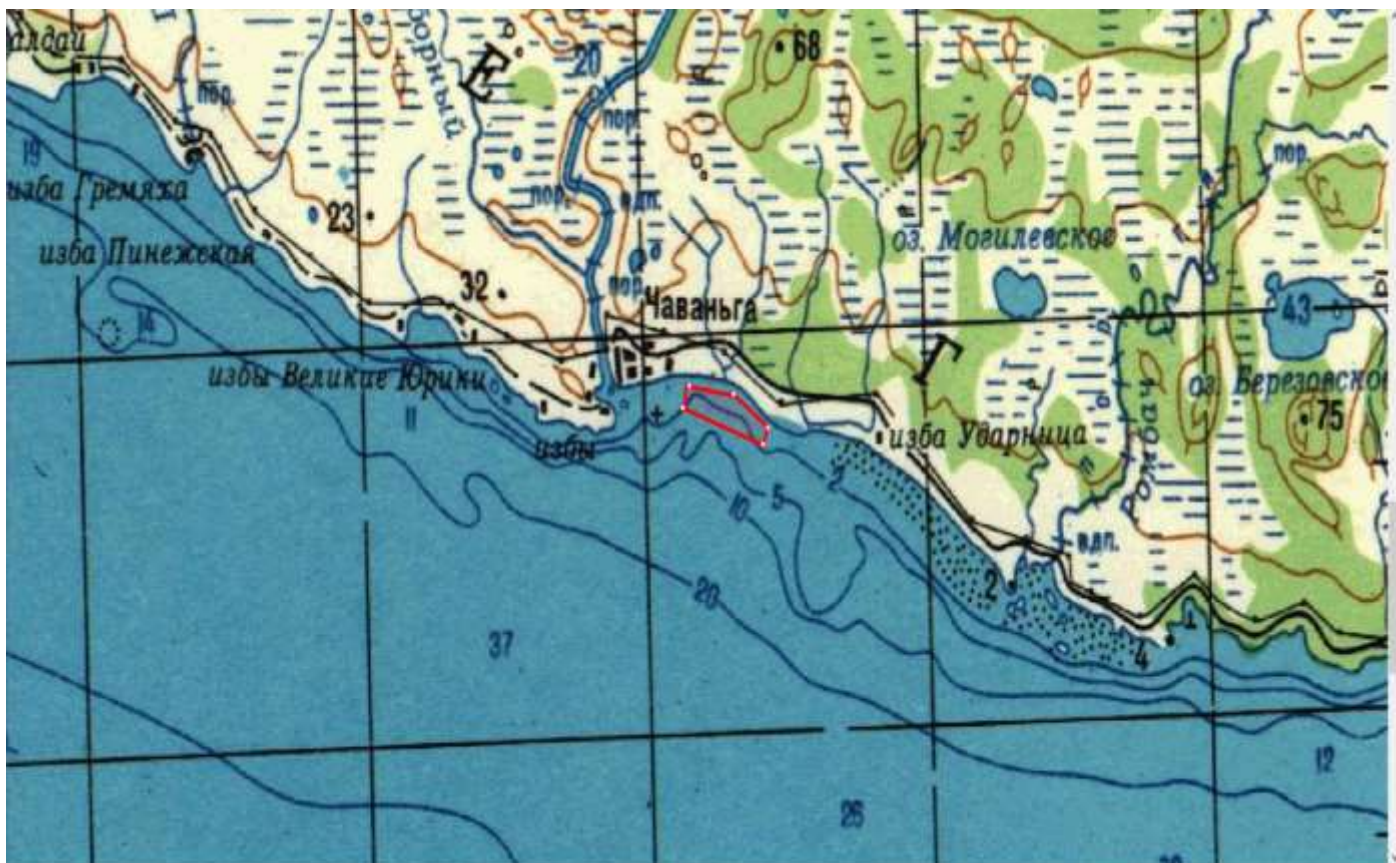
алдаи
пор.
Е
20
68
19
ызба Гремяха
23
пор.
пор.
вдп.
изба Пинежская
32
пор.
Чаваньга
оз. Могилевское
пор.
43
14
избы Великие Юрины
Г
оз. Березовское
11
избы
2
5
10
изба Ударница
75
20
вдп.
2
1
4
37
12
26